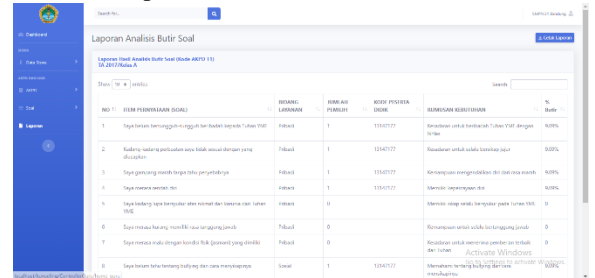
Search for...

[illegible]

Dashboard

Data Siswa

AKPD

Soal

Laporan

Laporan Analisis Butir Soal

Cetak Laporan

Laporan Hasil Analisis Butir Soal (Kode AKPD 11)
TA 2017/Kelas A

Show 10 entries

Search:

| NO | ITEM PERNYATAAN (SOAL) | BIDANG LAYANAN | JUMLAH PEMILIH | KODE PESERTA DIDIK | RUMUSAN KEBUTUHAN | % Butir |
|---|---|---|---|---|---|---|
| 1 | Saya belum bersungguh-sungguh berbadah kepada Tuhan YME | Pribadi | 1 | 13547177 | Kesadaran untuk beribadah Tuhan YME dengan tekun | 9.09% |
| 2 | Saya kadang-kadang perbuatan saya tidak sesuai dengan yang diucapkan | Pribadi | 1 | 13547177 | Kesadaran untuk selalu bersikap jujur | 9.09% |
| 3 | Saya gampang marah tanpa tahu penyebabnya | Pribadi | 1 | 13547177 | Kemampuan mengendalikan diri dan rasa marah | 9.09% |
| 4 | Saya merasa rendah diri | Pribadi | 1 | 13547177 | Memiliki kepercayaan diri | 9.09% |
| 5 | Saya kadang saya bersyukur atas nikmat dan karunia dari Tuhan YME | Pribadi | 0 | | Memiliki sikap selalu bersyukur pada Tuhan YME | 0 |
| 6 | Saya merasa kurang memiliki rasa tanggung jawab | Pribadi | 0 | | Kemampuan untuk selalu bertanggung jawab | 0 |
| 7 | Saya merasa malu dengan kondisi fisik (postur) yang dimiliki | Pribadi | 0 | | Kesadaran untuk menerima pemberian terbaik dari Tuhan | 0 |
| 8 | Saya belum tahu tentang bullying dan cara menyikapinya | Sosial | 1 | 13547177 | Memahami tentang bullying dan cara menyikapinya | 9.09% |

Activate Windows
Go to Settings to activate Windows.